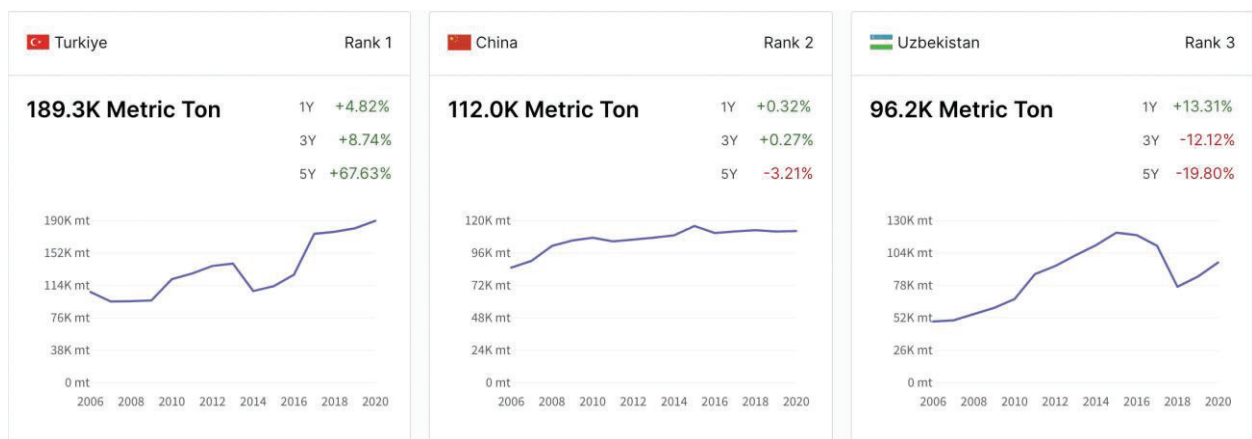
Turkiye Rank 1

189.3K Metric Ton

1Y +4.82%
3Y +8.74%
5Y +67.63%

190K mt
152K mt
114K mt
76K mt
38K mt
0 mt
2006 2008 2010 2012 2014 2016 2018 2020

China Rank 2

112.0K Metric Ton

1Y +0.32%
3Y +0.27%
5Y -3.21%

120K mt
96K mt
72K mt
48K mt
24K mt
0 mt
2006 2008 2010 2012 2014 2016 2018 2020

Uzbekistan Rank 3

96.2K Metric Ton

1Y +13.31%
3Y -12.12%
5Y -19.80%

130K mt
104K mt
78K mt
52K mt
26K mt
0 mt
2006 2008 2010 2012 2014 2016 2018 2020